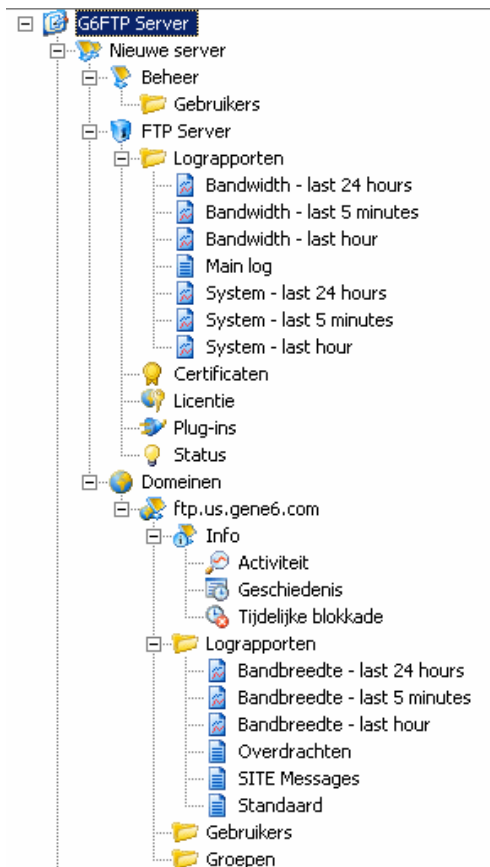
G6FTP Server
Nieuwe server
Beheer
Gebruikers
FTP Server
Lograpporten
Bandwidth - last 24 hours
Bandwidth - last 5 minutes
Bandwidth - last hour
Main log
System - last 24 hours
System - last 5 minutes
System - last hour
Certificaten
Licentie
Plug-ins
Status
Domeinen
ftp.us.gene6.com
Info
Activiteit
Geschiedenis
Tijdelijke blokkade
Lograpporten
Bandbreedte - last 24 hours
Bandbreedte - last 5 minutes
Bandbreedte - last hour
Overdrachten
SITE Messages
Standaard
Gebruikers
Groepen